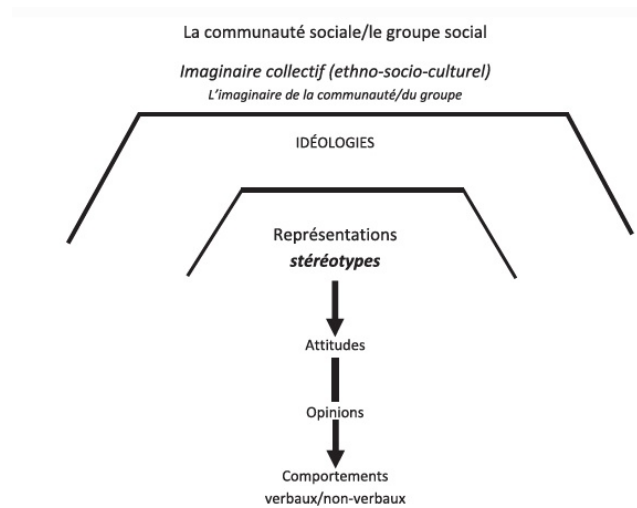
La communauté sociale/le groupe social

*Imaginaire collectif (ethno-socio-culturel)*
*L'imaginaire de la communauté/du groupe*

IDÉOLOGIES

Représentations
***stéréotypes***

Attitudes

Opinions

Comportements
verbaux/non-verbaux